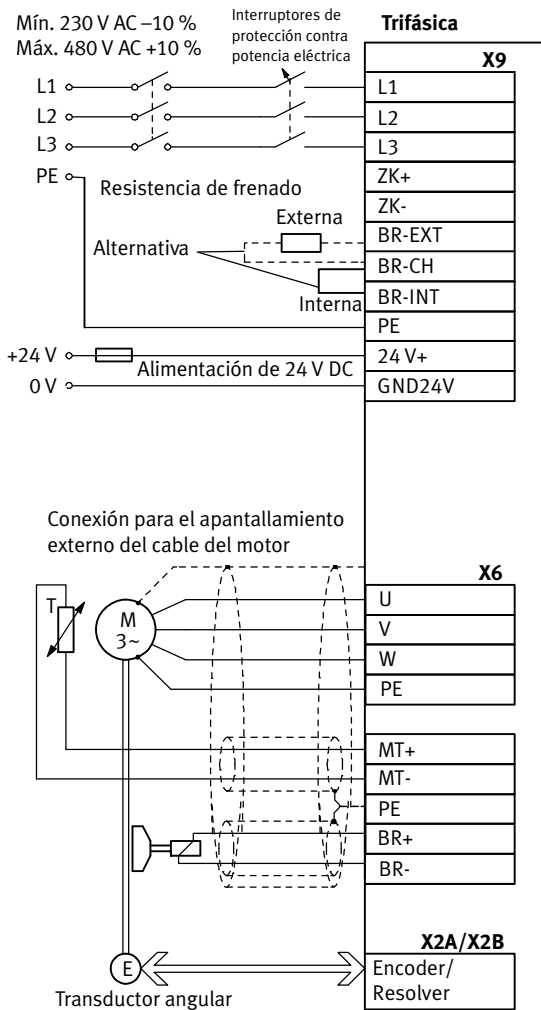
Mín. 230 V AC –10 %
Máx. 480 V AC +10 %

Interruptores de protección contra potencia eléctrica

Trifásica

X9

L1
L2
L3
PE

Resistencia de frenado

Externa

Alternativa

Interna

L1
L2
L3
ZK+
ZK-
BR-EXT
BR-CH
BR-INT
PE

+24 V
0 V

Alimentación de 24 V DC

24 V+
GND24V

Conexión para el apantallamiento externo del cable del motor

X6

T

M
3~

U
V
W
PE

MT+
MT-
PE
BR+
BR-

X2A/X2B

E

Encoder/
Resolver

Transductor angular